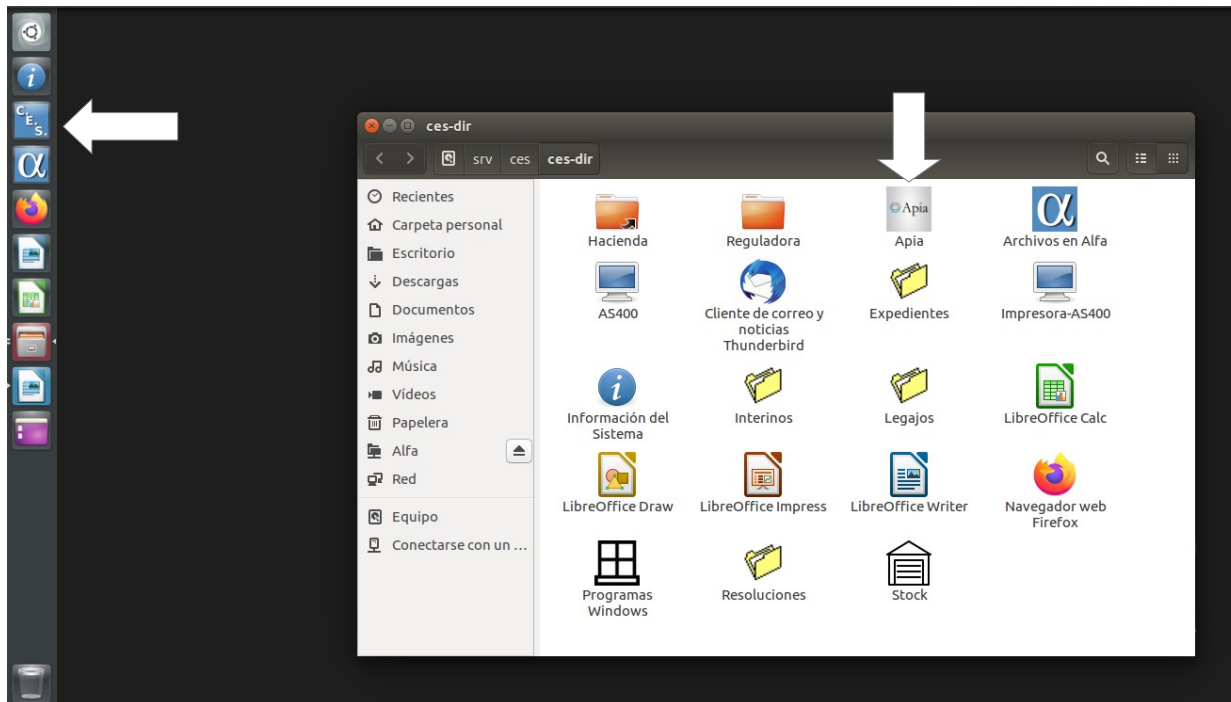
C E S

ces-dir

srv ces ces-dir

Recientes
Carpeta personal
Escritorio
Descargas
Documentos
Imágenes
Música
Vídeos
Papelera
Alfa
Red
Equipo
Conectarse con un ...

Apia

Hacienda
Reguladora
Apia
Archivos en Alfa
AS400
Cliente de correo y noticias Thunderbird
Expedientes
Impresora-AS400
Información del Sistema
Interinos
Legajos
LibreOffice Calc
LibreOffice Draw
LibreOffice Impress
LibreOffice Writer
Navegador web Firefox
Programas Windows
Resoluciones
Stock